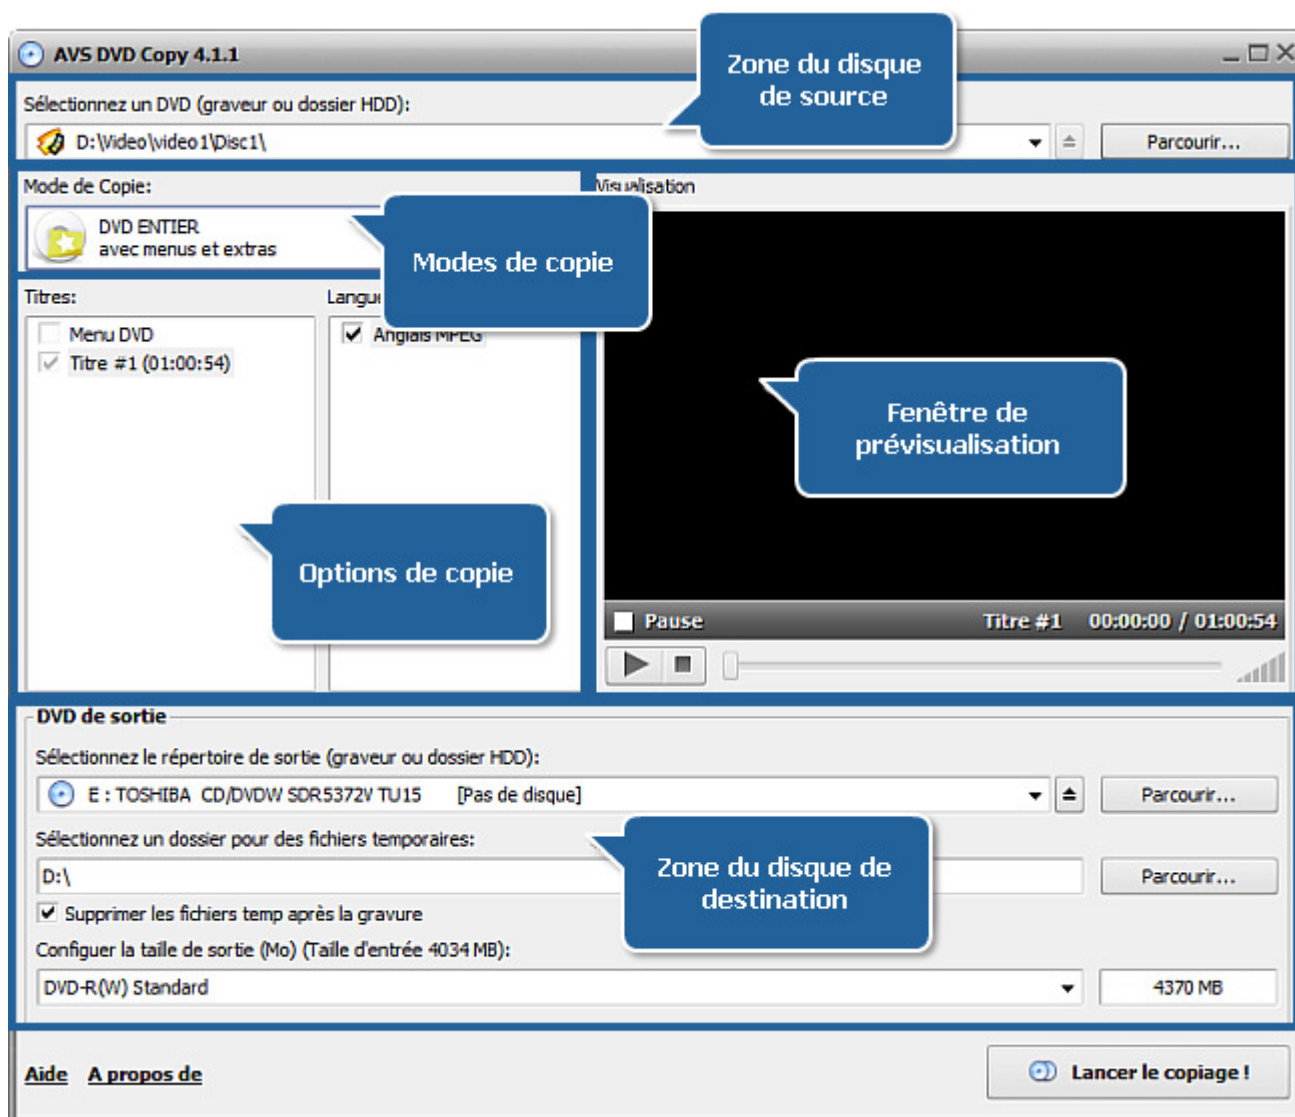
AVS DVD Copy 4.1.1

Zone du disque de source

Sélectionnez un DVD (graveur ou dossier HDD):

D:\Video\video1\Disc1\

Parcourir...

Mode de Copie:

DVD ENTIER
avec menus et extras

Modes de copie

Visualisation

Titres:

Langu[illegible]

Menu DVD

Titre #1 (01:00:54)

Anglais MPEG

Fenêtre de prévisualisation

Options de copie

Pause

Titre #1 00:00:00 / 01:00:54

DVD de sortie

Sélectionnez le répertoire de sortie (graveur ou dossier HDD):

E : TOSHIBA CD/DVDW SDR5372V TU15 [Pas de disque]

Parcourir...

Sélectionnez un dossier pour des fichiers temporaires:

Zone du disque de destination

D:\

Parcourir...

Supprimer les fichiers temp après la gravure

Configuer la taille de sortie (Mo) (Taille d'entrée 4034 MB):

DVD-R(W) Standard

4370 MB

Aide A propos de

Lancer le copiage !